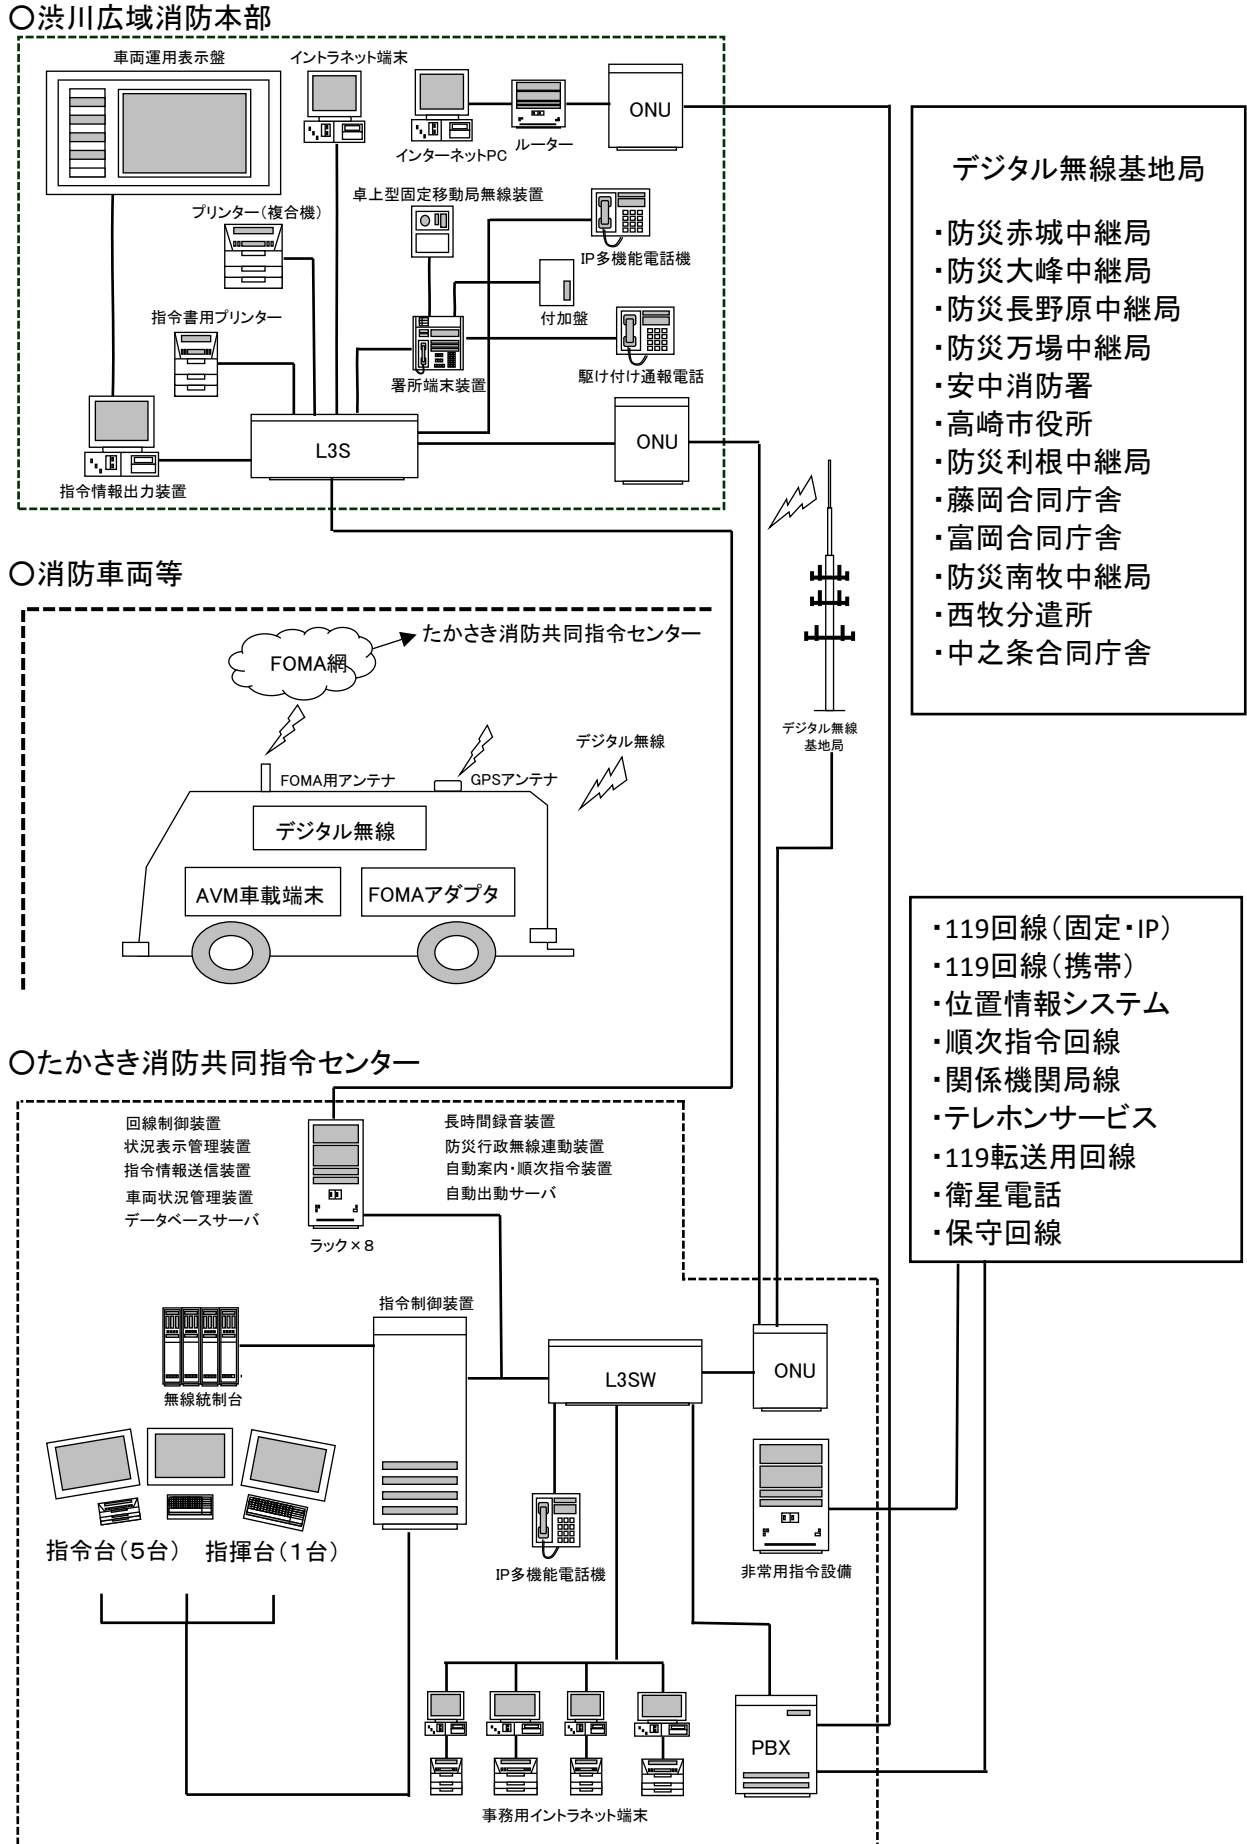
○渋川広域消防本部

車両運用表示盤

イントラネット端末

インターネットPC

ルーター

ONU

デジタル無線基地局

・防災赤城中継局
・防災大峰中継局
・防災長野原中継局
・防災万場中継局
・安中消防署
・高崎市役所
・防災利根中継局
・藤岡合同庁舎
・富岡合同庁舎
・防災南牧中継局
・西牧分遣所
・中之条合同庁舎

卓上型固定移動局無線装置

プリンター（複合機）

IP多機能電話機

付加盤

指令書用プリンター

署所端末装置

駆け付け通報電話

ONU

L3S

指令情報出力装置

○消防車両等

たかさき消防共同指令センター

FOMA網

デジタル無線

FOMA用アンテナ

GPSアンテナ

デジタル無線

AVM車載端末

FOMAアダプタ

デジタル無線
基地局

・119回線（固定・IP）
・119回線（携帯）
・位置情報システム
・順次指令回線
・関係機関局線
・テレホンサービス
・119転送用回線
・衛星電話
・保守回線

○たかさき消防共同指令センター

回線制御装置
状況表示管理装置
指令情報送信装置
車両状況管理装置
データベースサーバ

ラック×８

長時間録音装置
防災行政無線連動装置
自動案内・順次指令装置
自動出動サーバ

指令制御装置

無線統制台

L3SW

ONU

指令台（5台） 指揮台（1台）

IP多機能電話機

非常用指令設備

PBX

事務用イントラネット端末